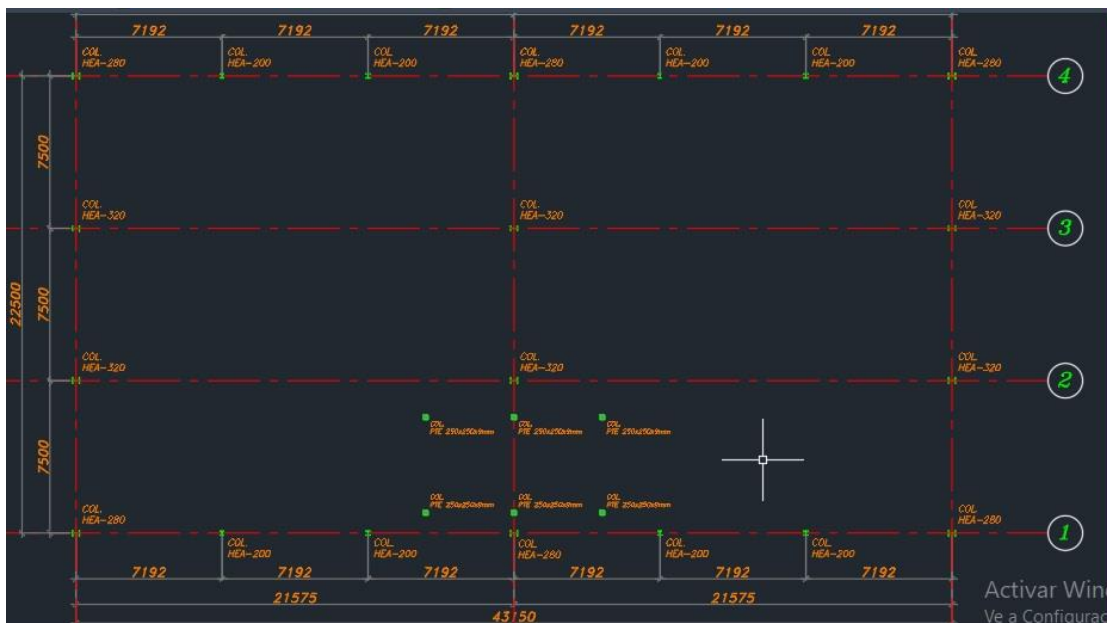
7192 7192 7192 7192 7192 7192

COL. HEA-280
COL. HEA-200
COL. HEA-200
COL. HEA-280
COL. HEA-200
COL. HEA-200
COL. HEA-280

4

7500

COL. HEA-320
COL. HEA-320
COL. HEA-320

3

22500

7500

COL. HEA-320
COL. HEA-320
COL. HEA-320

2

7500

COL. PTE 250x250x9mm
COL. PTE 250x250x9mm
COL. PTE 250x250x9mm

COL. PTE 250x250x9mm
COL. PTE 250x250x9mm
COL. PTE 250x250x9mm

COL. HEA-280
COL. HEA-200
COL. HEA-200
COL. HEA-280
COL. HEA-200
COL. HEA-200
COL. HEA-280

1

7192 7192 7192 7192 7192 7192

21575 21575

43150

Activar Win
Ve a Configurac